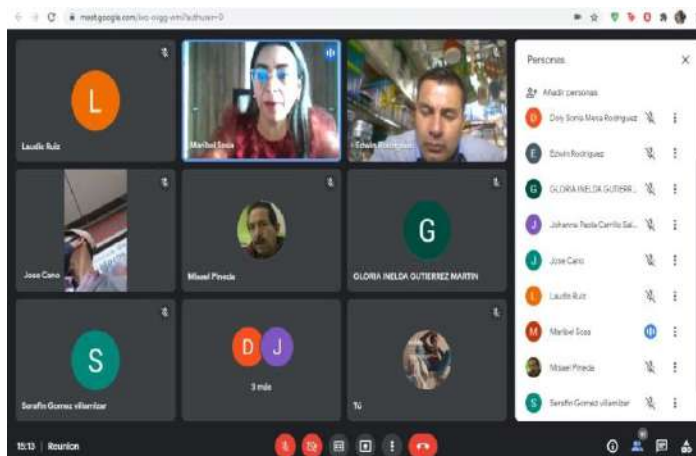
meet.google.com/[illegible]

L

Laudis Ruiz

Maribel Sosa

Edwin Rodriguez

Jose Cano

Misael Pineda

G

GLORIA INELDA GUTIERREZ MARTIN

S

Serafin Gomez villamizar

D J

3 más

Tú

Personas

Añadir personas

Doly Sonia Mesa Rodriguez

Edwin Rodriguez

GLORIA INELDA GUTIERR...

Johanna Paola Carrillo Sal...

Jose Cano

Laudis Ruiz

Maribel Sosa

Misael Pineda

Serafin Gomez villamizar

15:13 | Reunion